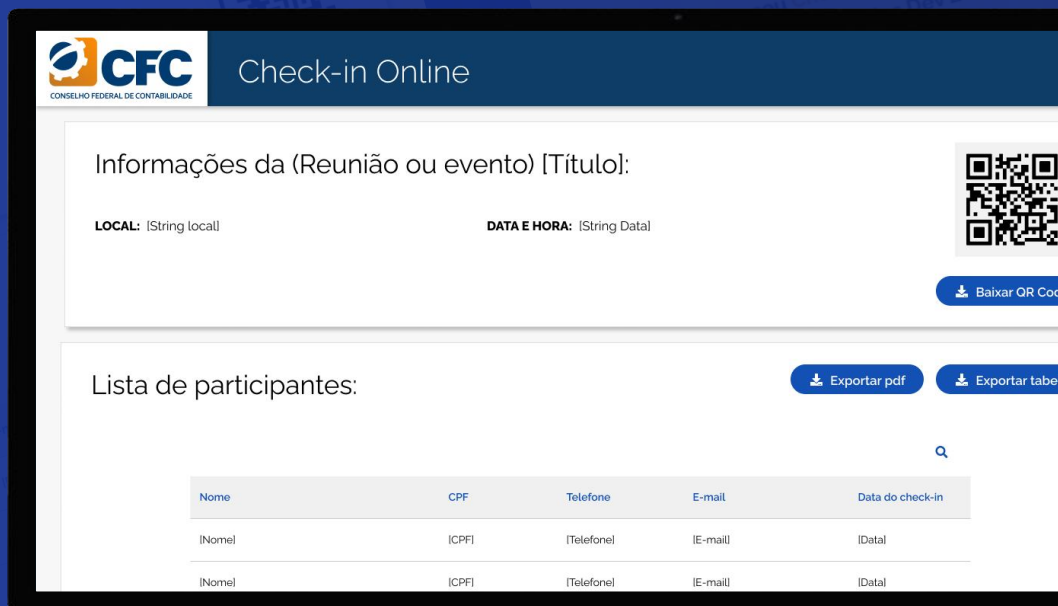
CFC
CONSELHO FEDERAL DE CONTABILIDADE

Check-in Online

Informações da (Reunião ou evento) [Título]:

LOCAL: [String local]

DATA E HORA: [String Data]

Baixar QR Coc

Lista de participantes:

Exportar pdf

Exportar tabe

| Nome | CPF | Telefone | E-mail | Data do check-in |
|---|---|---|---|---|
| [Nome] | [CPF] | [Telefone] | [E-mail] | [Data] |
| [Nome] | [CPF] | [Telefone] | [E-mail] | [Data] |